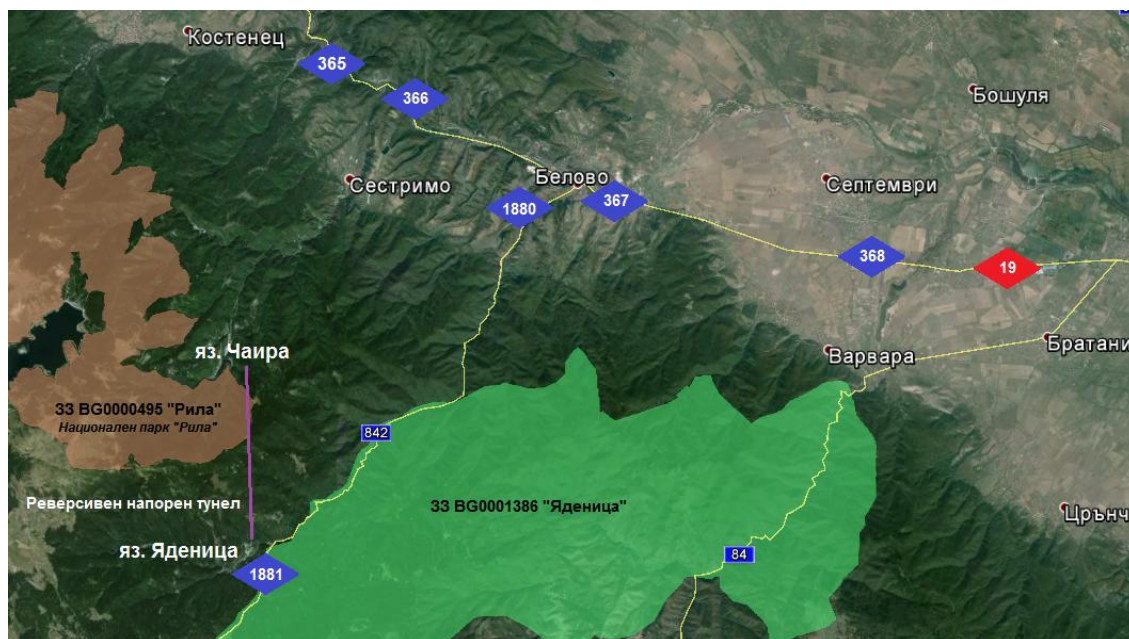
Костенец
365
366
Бошуля
Белово
Сестримо
Септември
1880
367
368
19
Братани
яз. Чаира
Варвара
33 BG0000495 "Рила"
Национален парк "Рила"
842
Реверсивен напорен тунел
33 BG0001386 "Яденица"
Цръонч
яз. Яденица
84
1881